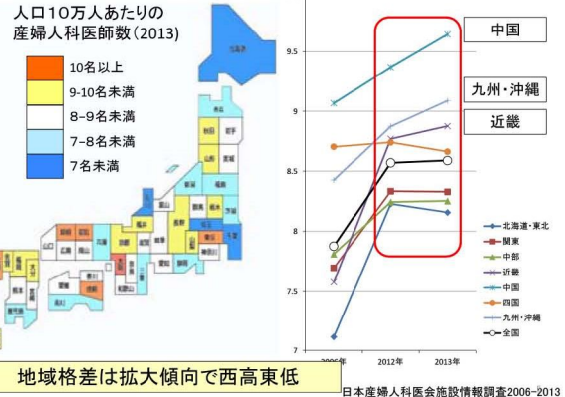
人口10万人あたりの
産婦人科医師数(2013)

10名以上
9-10名未満
8-9名未満
7-8名未満
7名未満

北海道
青森
秋田
岩手
山形
宮城
新潟
福島
石川
富山
群馬
栃木
茨城
福井
長野
埼玉
千葉
東京
神奈川
山梨
岐阜
静岡
愛知
滋賀
京都
兵庫
大阪
奈良
三重
和歌山
鳥取
島根
岡山
広島
山口
香川
徳島
愛媛
高知
福岡
佐賀
長崎
大分
熊本
宮崎
鹿児島
沖縄

中国
九州・沖縄
近畿

9.5
9
8.5
8
7.5
7
2006年
2012年
2013年

北海道・東北
関東
中部
近畿
中国
四国
九州・沖縄
全国

地域格差は拡大傾向で西高東低

日本産婦人科医会施設情報調査2006-2013